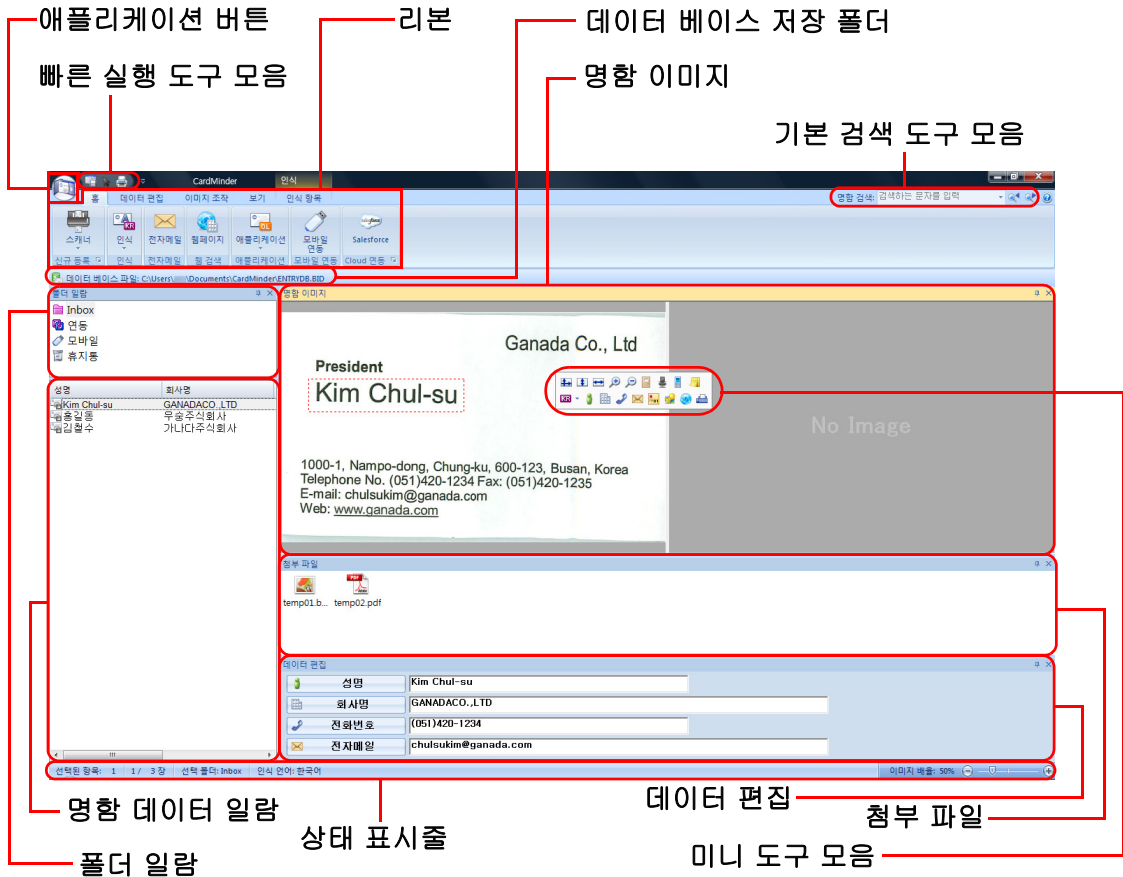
애플리케이션 버튼
리본
데이터 베이스 저장 폴더
빠른 실행 도구 모음
명함 이미지
기본 검색 도구 모음

CardMinder 인식

홈 데이터 편집 이미지 조작 보기 인식 항목
명함 검색: 검색하는 문자를 입력

스캐너 인식 전자메일 웹페이지 애플리케이션 모바일 연동 Salesforce
신규 등록 인식 전자메일 웹 검색 애플리케이션 모바일 연동 Cloud 연동

데이터 베이스 파일: C:\Users\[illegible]\Documents\CardMinder\ENTRYDB.BID

폴더 일람
Inbox
연동
모바일
휴지통

성명 회사명
Kim Chul-su GANADACO.,LTD
홍길동 우송주식회사
김철수 가나다주식회사

명함 이미지
Ganada Co., Ltd
President
Kim Chul-su
1000-1, Nampo-dong, Chung-ku, 600-123, Busan, Korea
Telephone No. (051)420-1234 Fax: (051)420-1235
E-mail: chulsukim@ganada.com
Web: www.ganada.com
No Image

첨부 파일
temp01.b... temp02.pdf

데이터 편집
성명 Kim Chul-su
회사명 GANADACO.,LTD
전화번호 (051)420-1234
전자메일 chulsukim@ganada.com

선택된 항목: 1 1 / 3 장 선택 폴더: Inbox 인식 언어: 한국어 이미지 배율: 50%

명함 데이터 일람
데이터 편집
첨부 파일
상태 표시줄
폴더 일람
미니 도구 모음